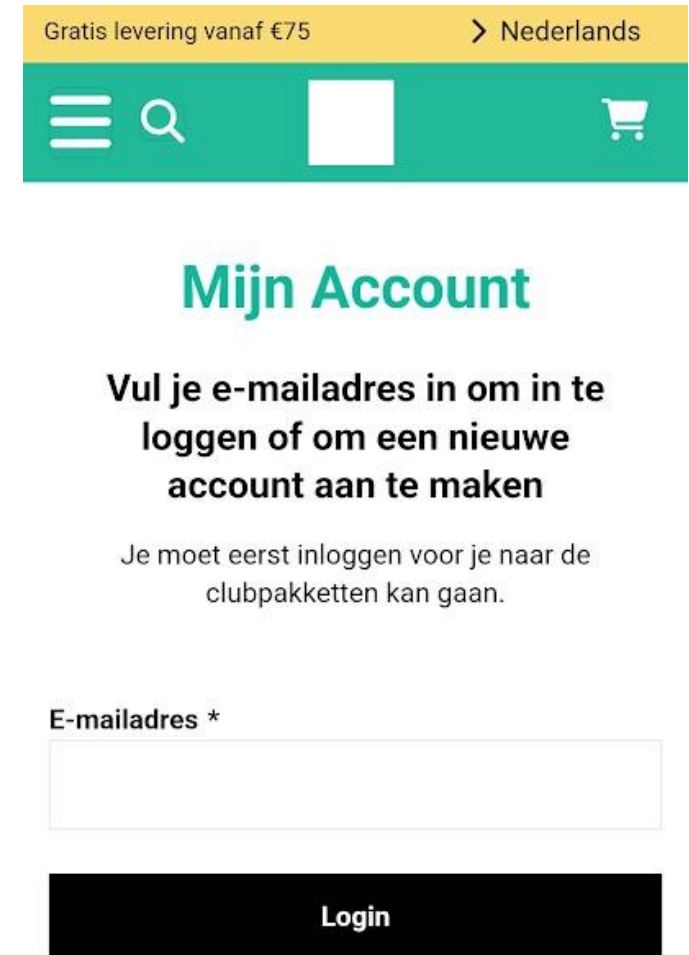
Gratis levering vanaf €75

> Nederlands

Mijn Account

Vul je e-mailadres in om in te loggen of om een nieuwe account aan te maken

Je moet eerst inloggen voor je naar de clubpakketten kan gaan.

E-mailadres *

Login